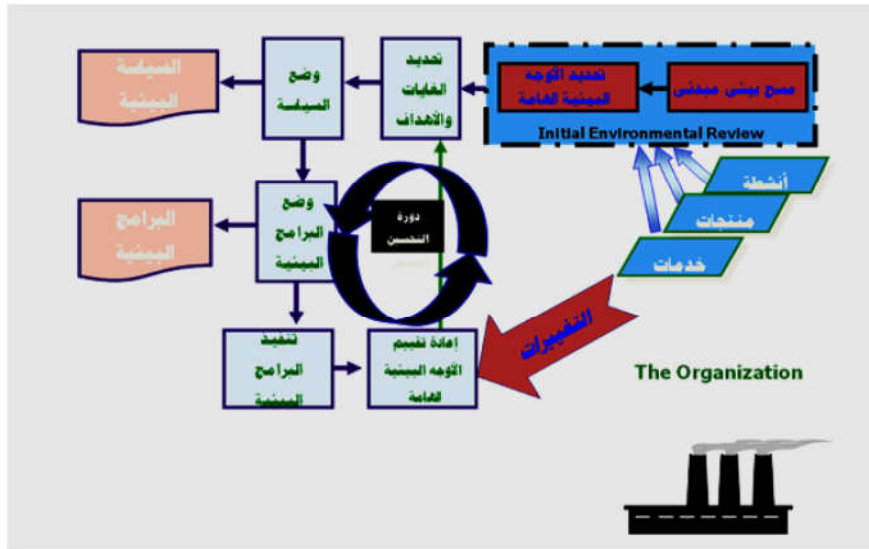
مسح بيئي مبدئي

تحديد التوجه البيئية العامة

Initial Environmental Review

تحديد الغايات والأهداف

وضع السياسة

السياسة البيئية

وضع البرامج البيئية

البرامج البيئية

دورة التحسين

تنفيذ البرامج البيئية

إعادة تقييم التوجه البيئية العامة

التغيرات

أنشطة

منتجات

خدمات

The Organization